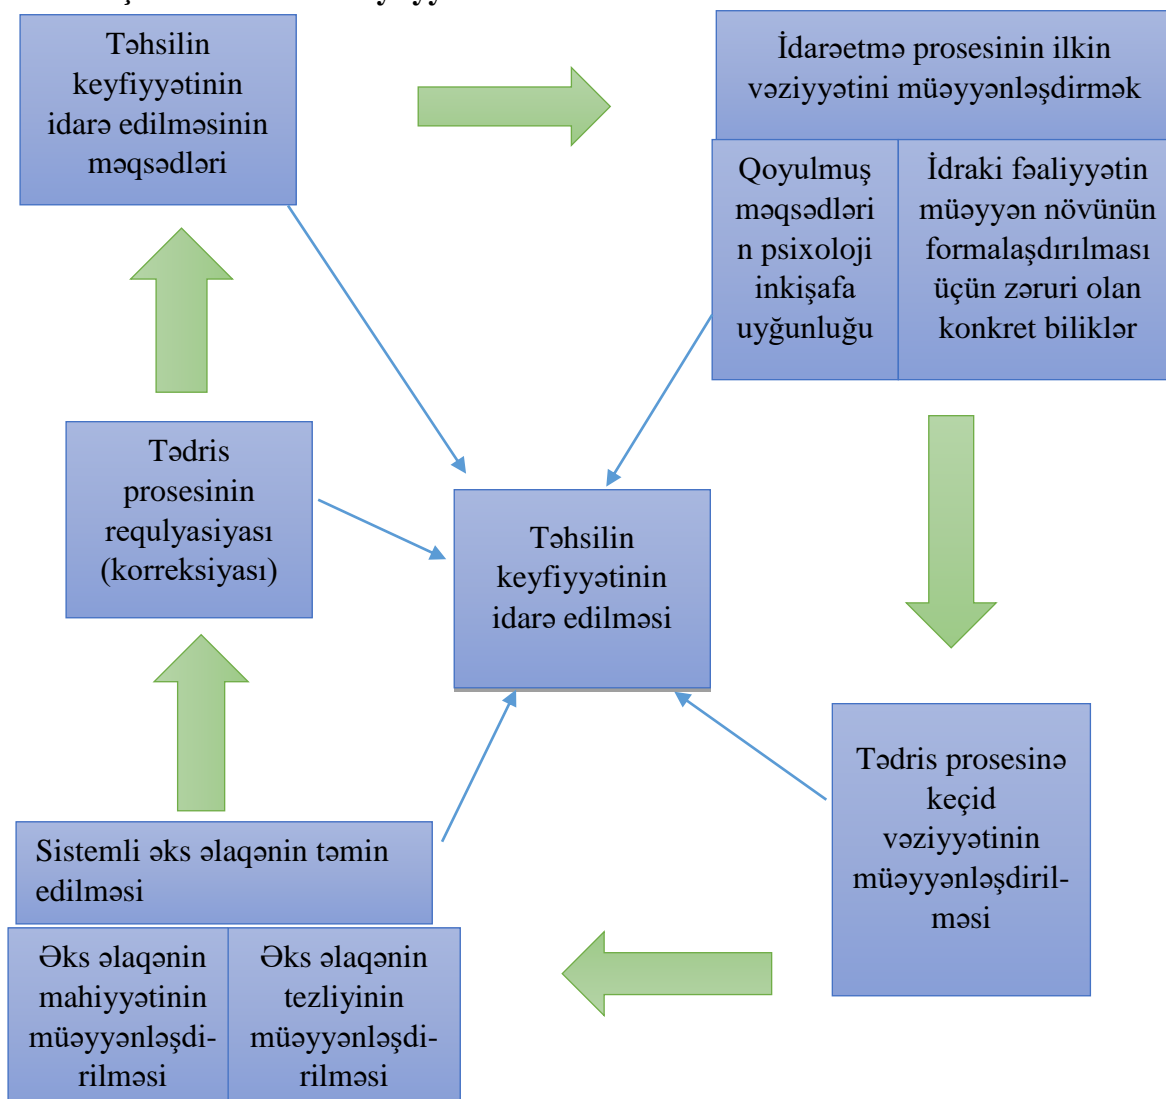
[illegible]

Təhsilin keyfiyyətinin idarə edilməsinin məqsədləri

İdarəetmə prosesinin ilkin vəziyyətini müəyyənləşdirmək

Qoyulmuş məqsədlərin psixoloji inkişafa uyğunluğu

İdraki fəaliyyətin müəyyən növünün formalaşdırılması üçün zəruri olan konkret biliklər

Tədris prosesinin requlyasiyası (korreksiyası)

Təhsilin keyfiyyətinin idarə edilməsi

Tədris prosesinə keçid vəziyyətinin müəyyənləşdirilməsi

Sistemli əks əlaqənin təmin edilməsi

Əks əlaqənin mahiyyətinin müəyyənləşdirilməsi

Əks əlaqənin tezliyinin müəyyənləşdirilməsi